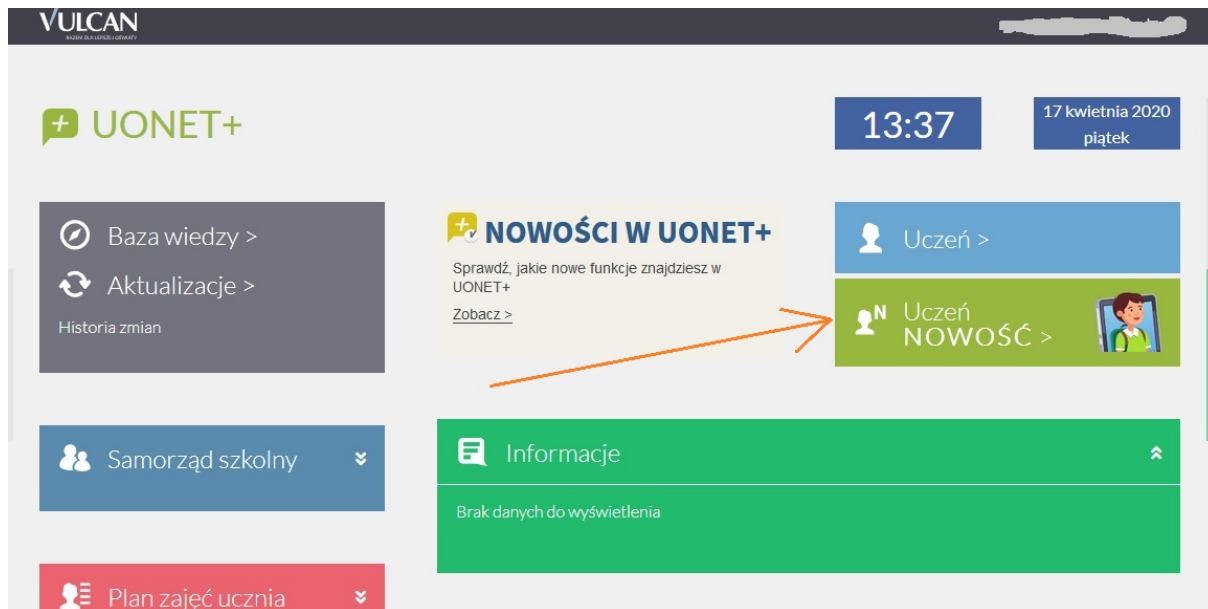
VULCAN
RAZEM DLA LEPSZEJ EDUKACJI

UONET+

13:37

17 kwietnia 2020
piątek

Baza wiedzy >

Aktualizacje >

Historia zmian

NOWOŚCI W UONET+

Sprawdź, jakie nowe funkcje znajdziesz w UONET+

Zobacz >

Uczeń >

N Uczeń NOWOŚĆ >

Samorząd szkolny

Informacje

Brak danych do wyświetlenia

Plan zajęć ucznia